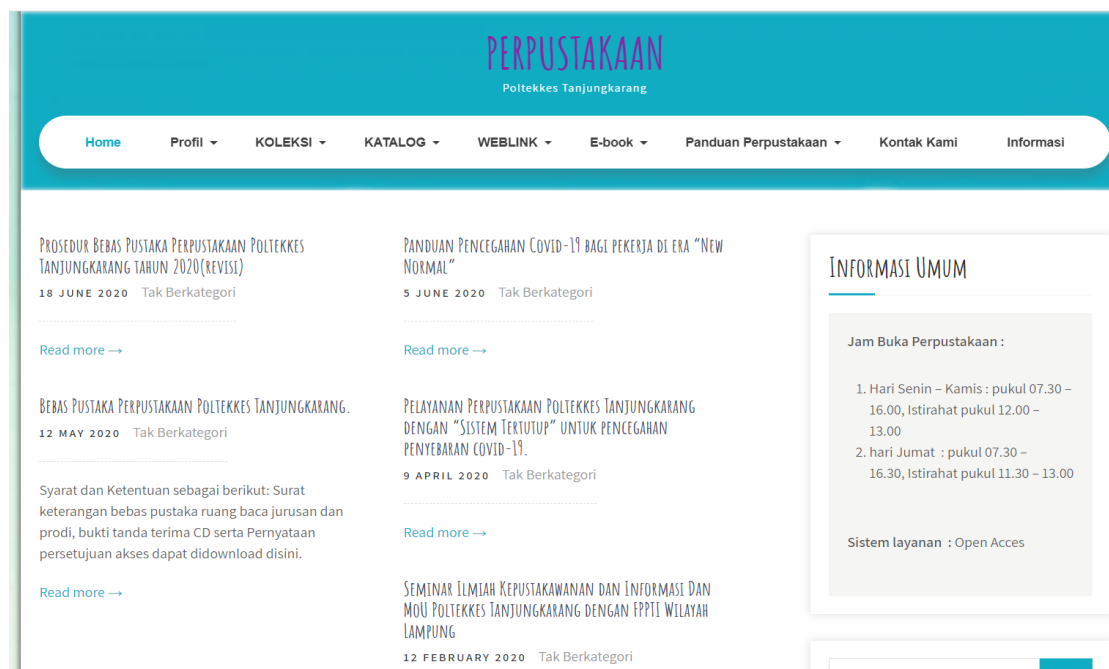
PERPUSTAKAAN
Poltekkes Tanjungkarang

Home
Profil
KOLEKSI
KATALOG
WEBLINK
E-book
Panduan Perpustakaan
Kontak Kami
Informasi

Prosedur Bebas Pustaka Perpustakaan Poltekkes Tanjungkarang tahun 2020(revisi)
18 JUNE 2020 Tak Berkategori

Read more ⟶

Bebas Pustaka Perpustakaan Poltekkes Tanjungkarang.
12 MAY 2020 Tak Berkategori

Syarat dan Ketentuan sebagai berikut: Surat keterangan bebas pustaka ruang baca jurusan dan prodi, bukti tanda terima CD serta Pernyataan persetujuan akses dapat didownload disini.

Read more ⟶

Panduan Pencegahan Covid-19 bagi pekerja di era "New Normal"
5 JUNE 2020 Tak Berkategori

Read more ⟶

Pelayanan Perpustakaan Poltekkes Tanjungkarang dengan "Sistem Tertutup" untuk pencegahan penyebaran covid-19.
9 APRIL 2020 Tak Berkategori

Read more ⟶

Seminar Ilmiah Kepustakawanan dan Informasi Dan MoU Poltekkes Tanjungkarang dengan FPPTI Wilayah Lampung
12 FEBRUARY 2020 Tak Berkategori

Informasi Umum

Jam Buka Perpustakaan :

1. Hari Senin – Kamis : pukul 07.30 – 16.00, Istirahat pukul 12.00 – 13.00
2. hari Jumat : pukul 07.30 – 16.30, Istirahat pukul 11.30 – 13.00

Sistem layanan : Open Acces